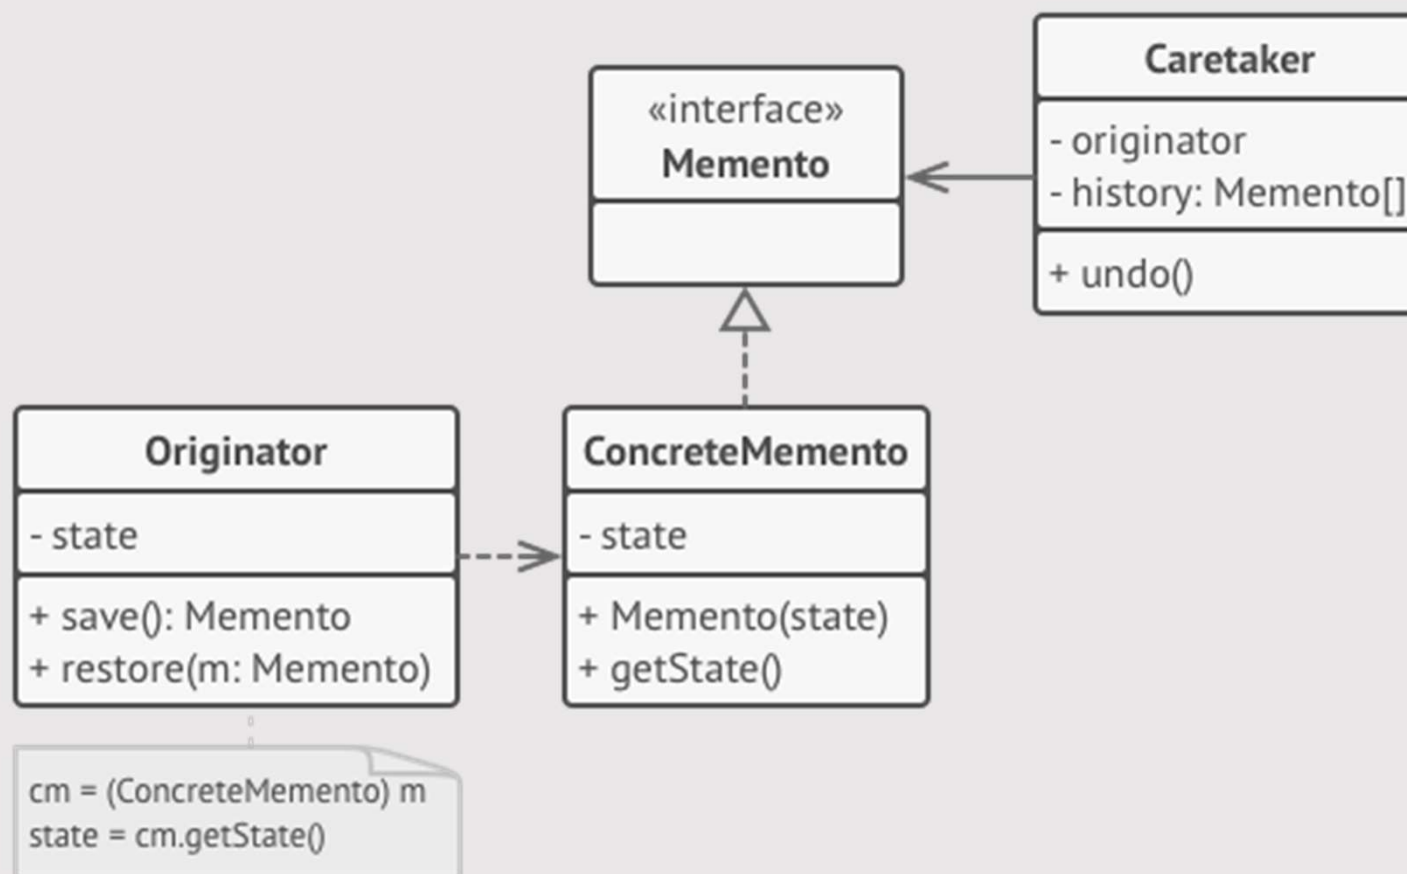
«interface»
Memento

Caretaker
- originator
- history: Memento[]
+ undo()

Originator
- state
+ save(): Memento
+ restore(m: Memento)

ConcreteMemento
- state
+ Memento(state)
+ getState()

cm = (ConcreteMemento) m
state = cm.getState()